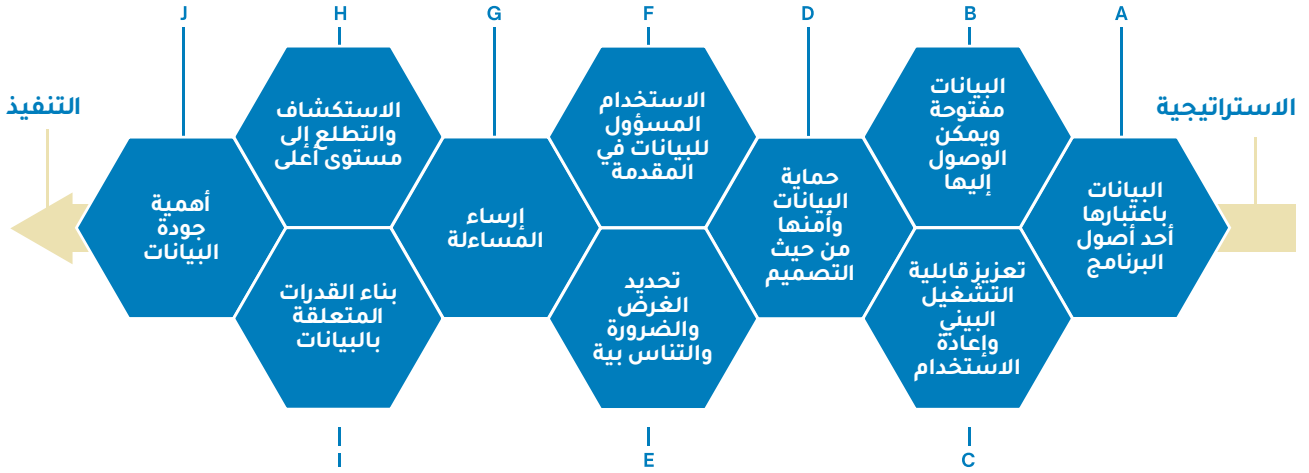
الاستراتيجية

التنفيذ

A
البيانات باعتبارها أحد أصول البرنامج

B
البيانات مفتوحة ويمكن الوصول إليها

C
تعزيز قابلية التشغيل البيني وإعادة الاستخدام

D
حماية البيانات وأمنها من حيث التصميم

E
تحديد الغرض والضرورة والتناس بية

F
الاستخدام المسؤول للبيانات في المقدمة

G
إرساء المساءلة

H
الاستكشاف والتطلع إلى مستوى أعلى

I
بناء القدرات المتعلقة بالبيانات

J
أهمية جودة البيانات